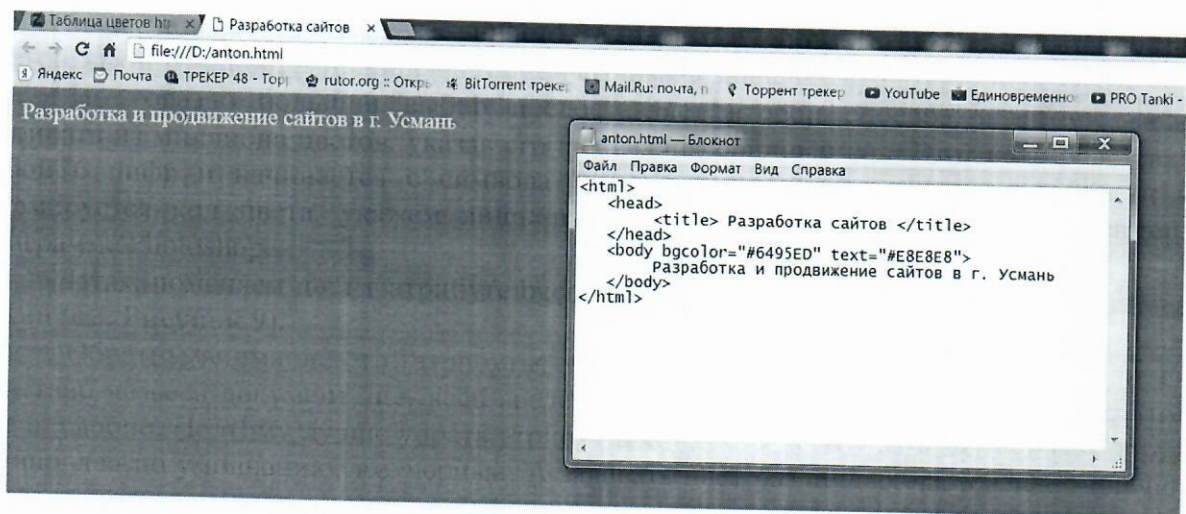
Таблица цветов ht ×
Разработка сайтов ×
file:///D:/anton.html
Яндекс Почта ТРЕКЕР 48 - Тор rutor.org :: Откр BitTorrent трекер Mail.Ru: почта, п Торрент трекер YouTube Единовременно PRO Tanki -

Разработка и продвижение сайтов в г. Усмань

anton.html — Блокнот
Файл Правка Формат Вид Справка
<html>
<head>
<title> Разработка сайтов </title>
</head>
<body bgcolor="#6495ED" text="#E8E8E8">
Разработка и продвижение сайтов в г. Усмань
</body>
</html>